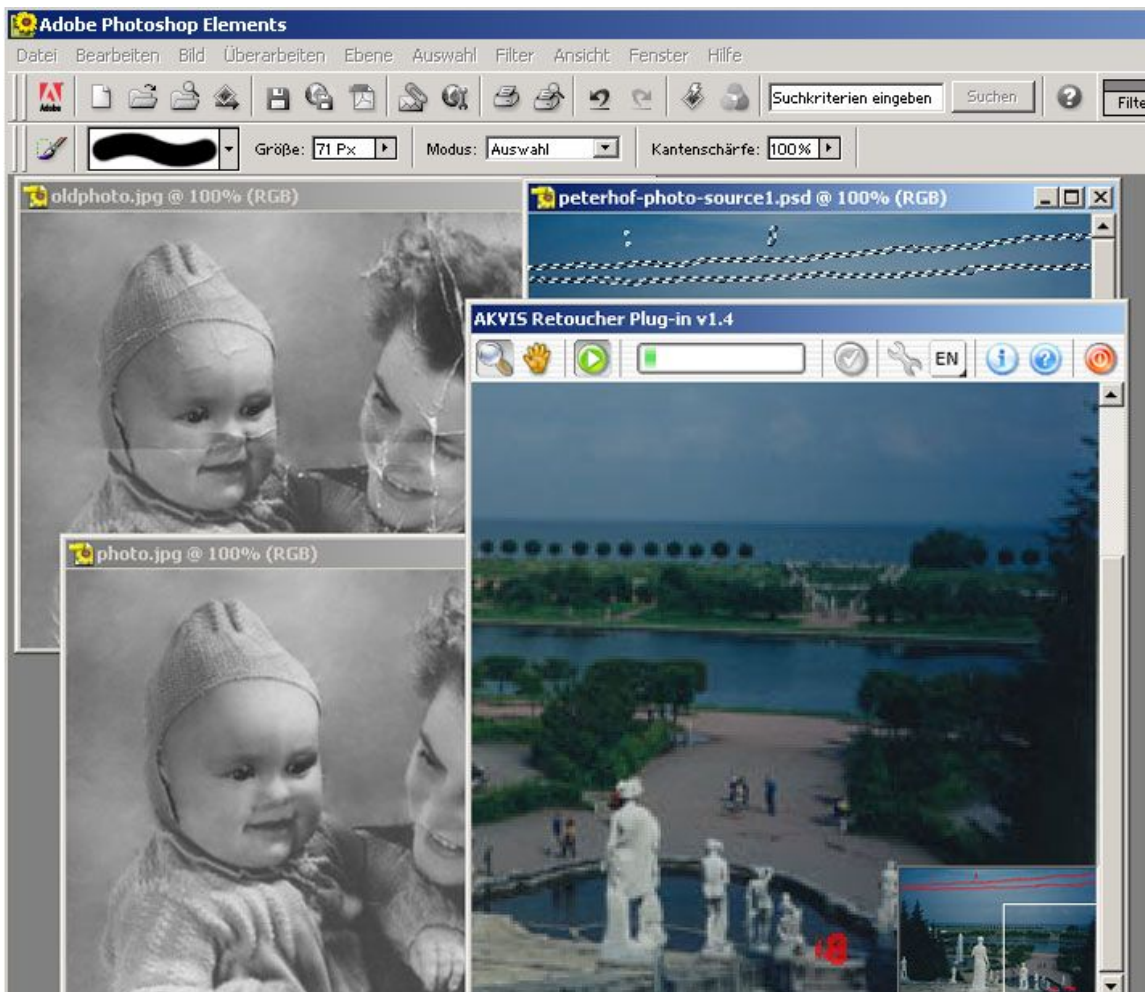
Adobe Photoshop Elements

Datei Bearbeiten Bild Überarbeiten Ebene Auswahl Filter Ansicht Fenster Hilfe

Suchkriterien eingeben Suchen Filte

Größe: 71 Px Modus: Auswahl Kantenschärfe: 100%

oldphoto.jpg @ 100% (RGB)

peterhof-photo-source1.psd @ 100% (RGB)

AKVIS Retoucher Plug-in v1.4

EN

photo.jpg @ 100% (RGB)